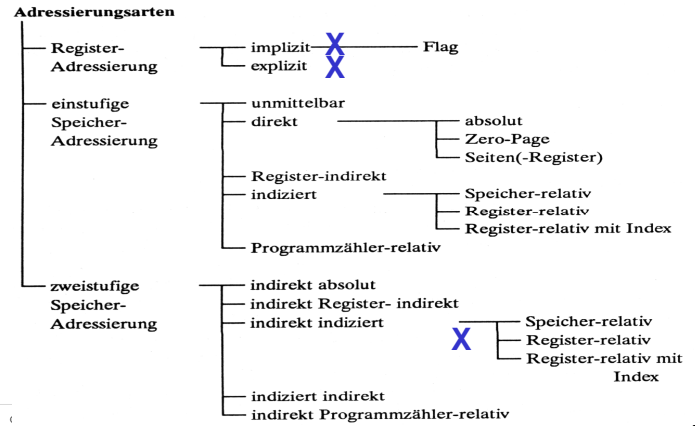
Adressierungsarten

Register-Adressierung
implizit X Flag
explizit X

einstufige Speicher-Adressierung
unmittelbar
direkt
absolut
Zero-Page
Seiten(-Register)
Register-indirekt
indiziert
Speicher-relativ
Register-relativ
Register-relativ mit Index
Programmzähler-relativ

zweistufige Speicher-Adressierung
indirekt absolut
indirekt Register- indirekt
indirekt indiziert
X
Speicher-relativ
Register-relativ
Register-relativ mit Index
indiziert indirekt
indirekt Programmzähler-relativ